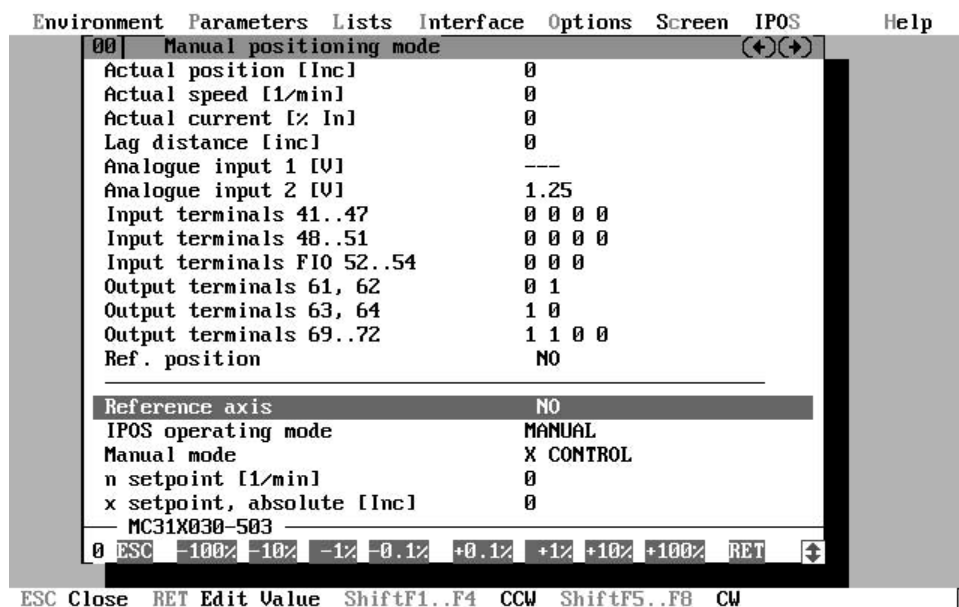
Environment Parameters Lists Interface Options Screen IPOS Help

00 Manual positioning mode (←)(→)

| | |
|---|---|
| Actual position [Inc] | 0 |
| Actual speed [1/min] | 0 |
| Actual current [% In] | 0 |
| Lag distance [inc] | 0 |
| Analogue input 1 [V] | --- |
| Analogue input 2 [V] | 1.25 |
| Input terminals 41..47 | 0 0 0 0 |
| Input terminals 48..51 | 0 0 0 0 |
| Input terminals FIO 52..54 | 0 0 0 |
| Output terminals 61, 62 | 0 1 |
| Output terminals 63, 64 | 1 0 |
| Output terminals 69..72 | 1 1 0 0 |
| Ref. position | NO |

| | |
|---|---|
| Reference axis | NO |
| IPOS operating mode | MANUAL |
| Manual mode | X CONTROL |
| n setpoint [1/min] | 0 |
| x setpoint, absolute [Inc] | 0 |

MC31X030-503

0 ESC -100% -10% -1% -0.1% +0.1% +1% +10% +100% RET

ESC Close RET Edit Value ShiftF1..F4 CCW ShiftF5..F8 CW